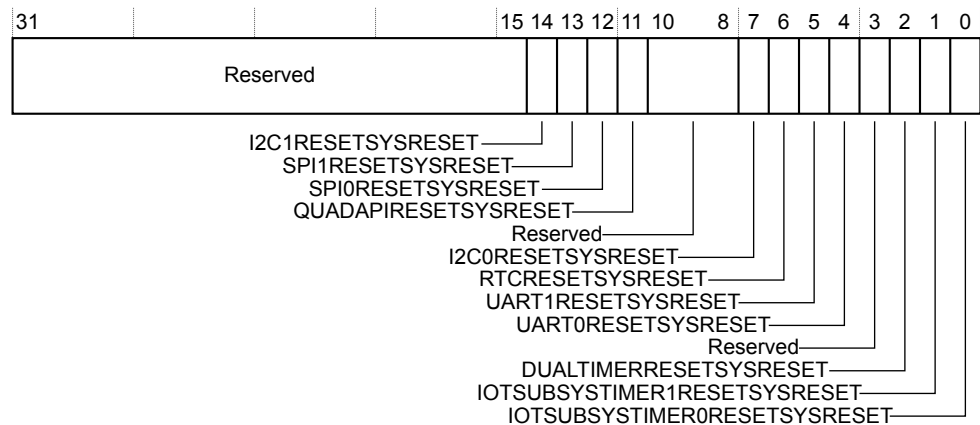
31 15 14 13 12 11 10 8 7 6 5 4 3 2 1 0

Reserved

I2C1RESETSYSRESET
SPI1RESETSYSRESET
SPI0RESETSYSRESET
QUADAPIRESETSYSRESET
Reserved
I2C0RESETSYSRESET
RTCRESETSYSRESET
UART1RESETSYSRESET
UART0RESETSYSRESET
Reserved
DUALTIMERRESETSYSRESET
IOTSUBSYSTIMER1RESETSYSRESET
IOTSUBSYSTIMER0RESETSYSRESET